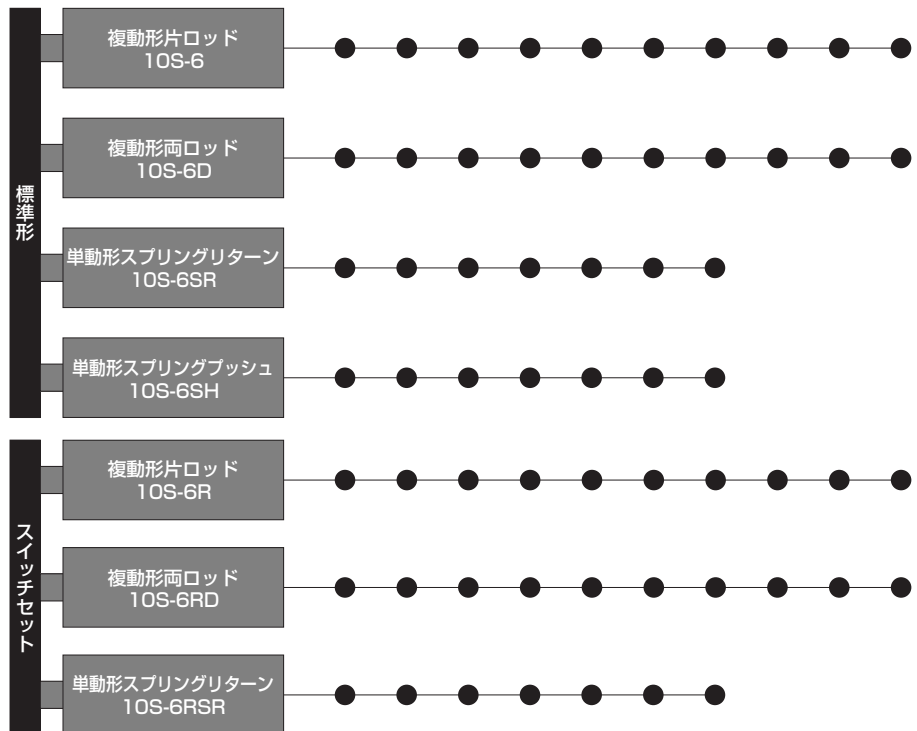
標準形

複動形片ロッド
10S-6

複動形両ロッド
10S-6D

単動形スプリングリターン
10S-6SR

単動形スプリングプッシュ
10S-6SH

スイッチセット

複動形片ロッド
10S-6R

複動形両ロッド
10S-6RD

単動形スプリングリターン
10S-6RSR